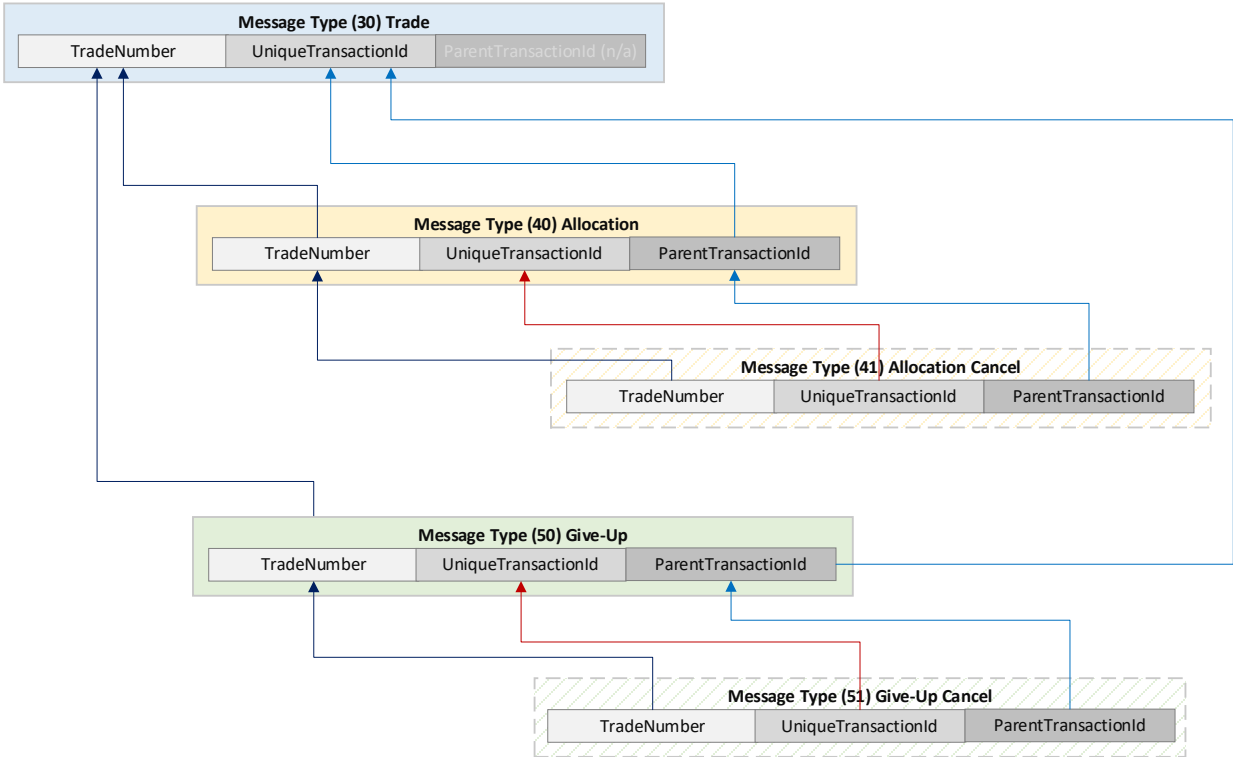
Message Type (30) Trade

| TradeNumber | UniqueTransactionId | ParentTransactionId (n/a) |
|---|---|---|

Message Type (40) Allocation

| TradeNumber | UniqueTransactionId | ParentTransactionId |
|---|---|---|

Message Type (41) Allocation Cancel

| TradeNumber | UniqueTransactionId | ParentTransactionId |
|---|---|---|

Message Type (50) Give-Up

| TradeNumber | UniqueTransactionId | ParentTransactionId |
|---|---|---|

Message Type (51) Give-Up Cancel

| TradeNumber | UniqueTransactionId | ParentTransactionId |
|---|---|---|